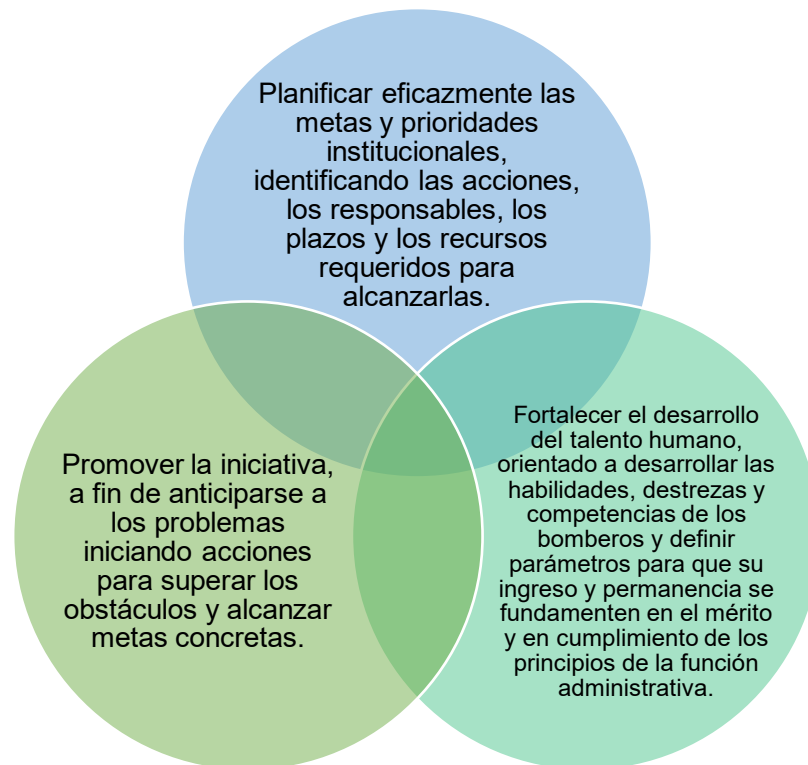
Planificar eficazmente las metas y prioridades institucionales, identificando las acciones, los responsables, los plazos y los recursos requeridos para alcanzarlas.

Promover la iniciativa, a fin de anticiparse a los problemas iniciando acciones para superar los obstáculos y alcanzar metas concretas.

Fortalecer el desarrollo del talento humano, orientado a desarrollar las habilidades, destrezas y competencias de los bomberos y definir parámetros para que su ingreso y permanencia se fundamenten en el mérito y en cumplimiento de los principios de la función administrativa.